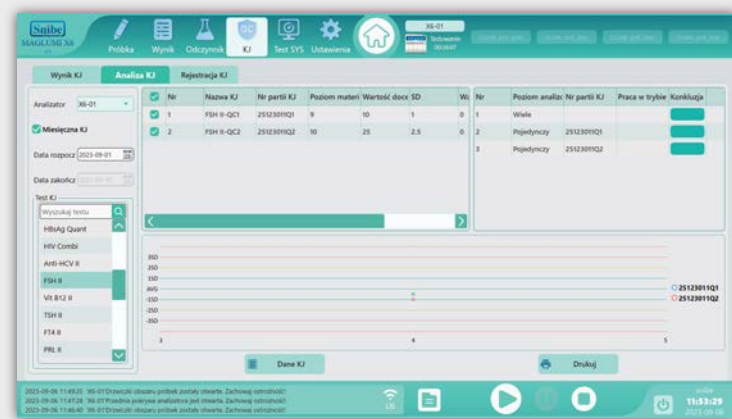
Snibe MAGLUMI X6

Próbka Wynik Odczynnik KJ Test SYS Ustawienia

X6-01

Wynik KJ Analiza KJ Rejestracja KJ

Analizator X6-01

Miesięczna KJ

Data rozpocz 2023-09-01

Data zakończ

Test KJ

Wyszukaj tekstu

HBsAg Quant
HIV Combi
Anti-HCV II
FSH II
Vit B12 II
TSH II
FT4 II
PRL II

| | Nr | Nazwa KJ | Nr partii KJ | Poziom materi | Wartość docz | SD | Wa |
|---|---|---|---|---|---|---|---|
| | 1 | FSH II-QC1 | 25123011Q1 | 9 | 10 | 1 | 0 |
| | 2 | FSH II-QC2 | 25123011Q2 | 10 | 25 | 2.5 | 0 |

| Nr | Poziom analiz | Nr partii KJ | Praca w trybie | Konkluzja |
|---|---|---|---|---|
| 1 | Wiele | | | |
| 2 | Pojedynczy | 25123011Q1 | | |
| 3 | Pojedynczy | 25123011Q2 | | |

3SD
2SD
1SD
AVG
-1SD
-2SD
-3SD

3 4 5

25123011Q1
25123011Q2

Dane KJ

Drukuj

2023-09-06 11:49:25 'X6-01'Drzwiczki obszaru próbek zostały otwarte. Zachowaj ostrożność!
2023-09-06 11:47:28 'X6-01'Przednia pokrywa analizatora jest otwarta. Zachowaj ostrożność!
2023-09-06 11:46:40 'X6-01'Drzwiczki obszaru próbek zostały otwarte. Zachowaj ostrożność!

11:53:29
2023-09-06